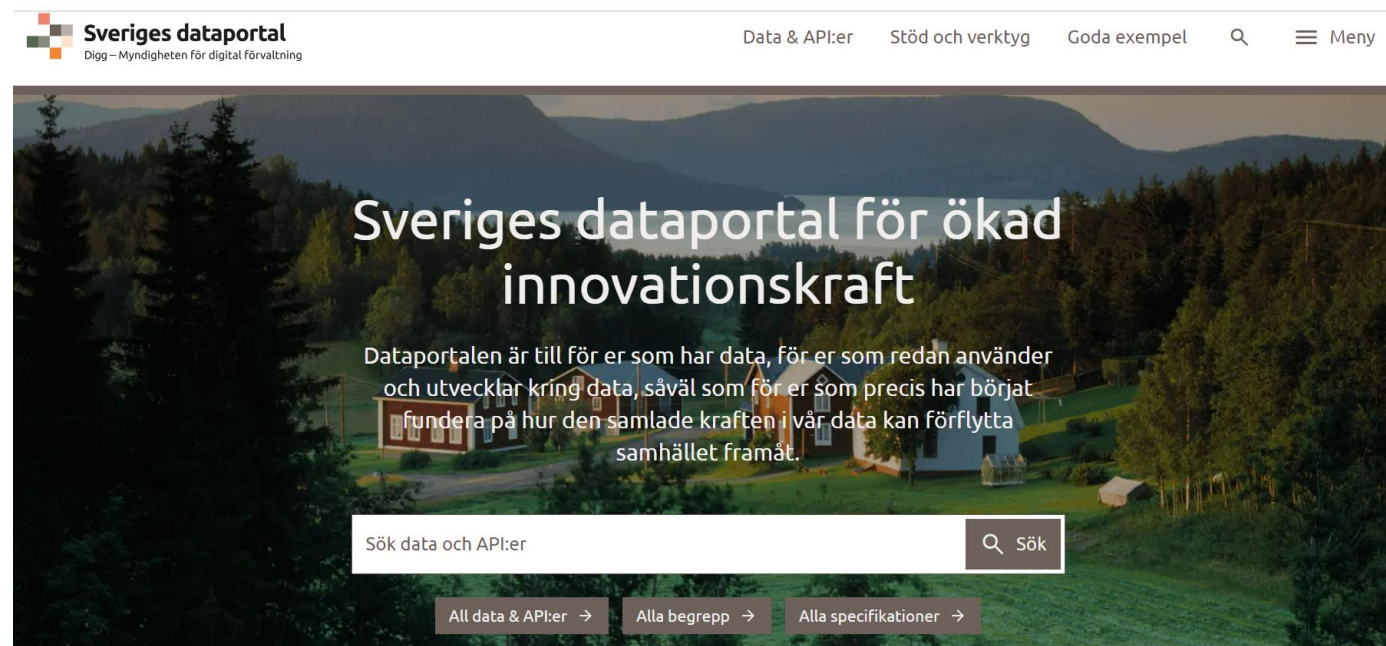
Sveriges dataportal
Digg – Myndigheten för digital förvaltning

Data & API:er Stöd och verktyg Goda exempel Meny

Sveriges dataportal för ökad innovationskraft

Dataportalen är till för er som har data, för er som redan använder och utvecklar kring data, såväl som för er som precis har börjat fundera på hur den samlade kraften i vår data kan förflytta samhället framåt.

Sök data och API:er

Sök

All data & API:er →

Alla begrepp →

Alla specifikationer →